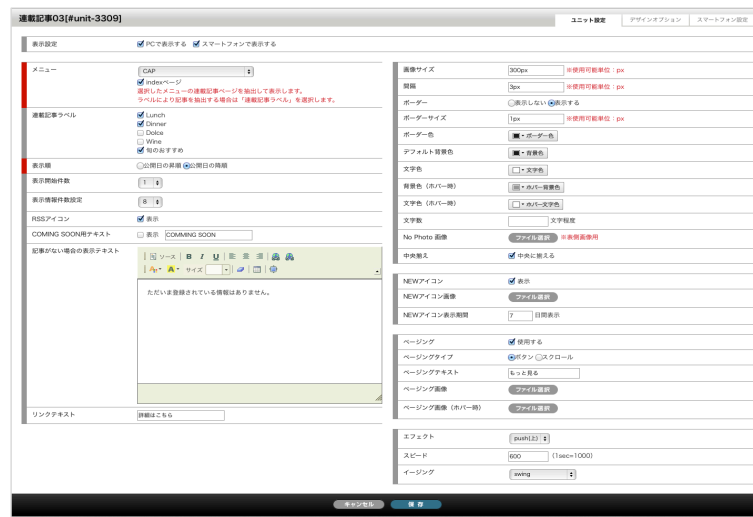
連載記事03[#unit-3309]

ユニット設定 | デザインオプション | スマートフォン設定

表示設定 PCで表示する スマートフォンで表示する

メニュー CAP
indexページ
選択したメニューの連載記事ページを抽出して表示します。
ラベルにより記事を抽出する場合は「連載記事ラベル」を選択します。

連載記事ラベル Lunch Dinner Dolce Wine 旬のおすすめ

表示順 公開日の昇順 公開日の降順

表示開始件数 1

表示情報件数設定 8

RSSアイコン 表示

COMING SOON用テキスト 表示 COMING SOON

記事がない場合の表示テキスト
ソース B I U サイズ
ただいま登録されている情報はありません。

リンクテキスト 詳細はこちら

画像サイズ 300px ※使用可能単位：px
間隔 3px ※使用可能単位：px
ボーダー 表示しない 表示する
ボーダーサイズ 1px ※使用可能単位：px
ボーダー色 ボーダー色
デフォルト背景色 背景色
文字色 文字色
背景色（ホバー時） ホバー背景色
文字色（ホバー時） ホバー文字色
文字数 文字程度
No Photo 画像 ファイル選択 ※表側画像用
中央揃え 中央に揃える

NEWアイコン 表示
NEWアイコン画像 ファイル選択
NEWアイコン表示期間 7 日間表示

ページング 使用する
ページングタイプ ボタン スクロール
ページングテキスト もっと見る
ページング画像 ファイル選択
ページング画像（ホバー時） ファイル選択

エフェクト push(上)
スピード 600 (1sec=1000)
イージング swing

キャンセル 保存